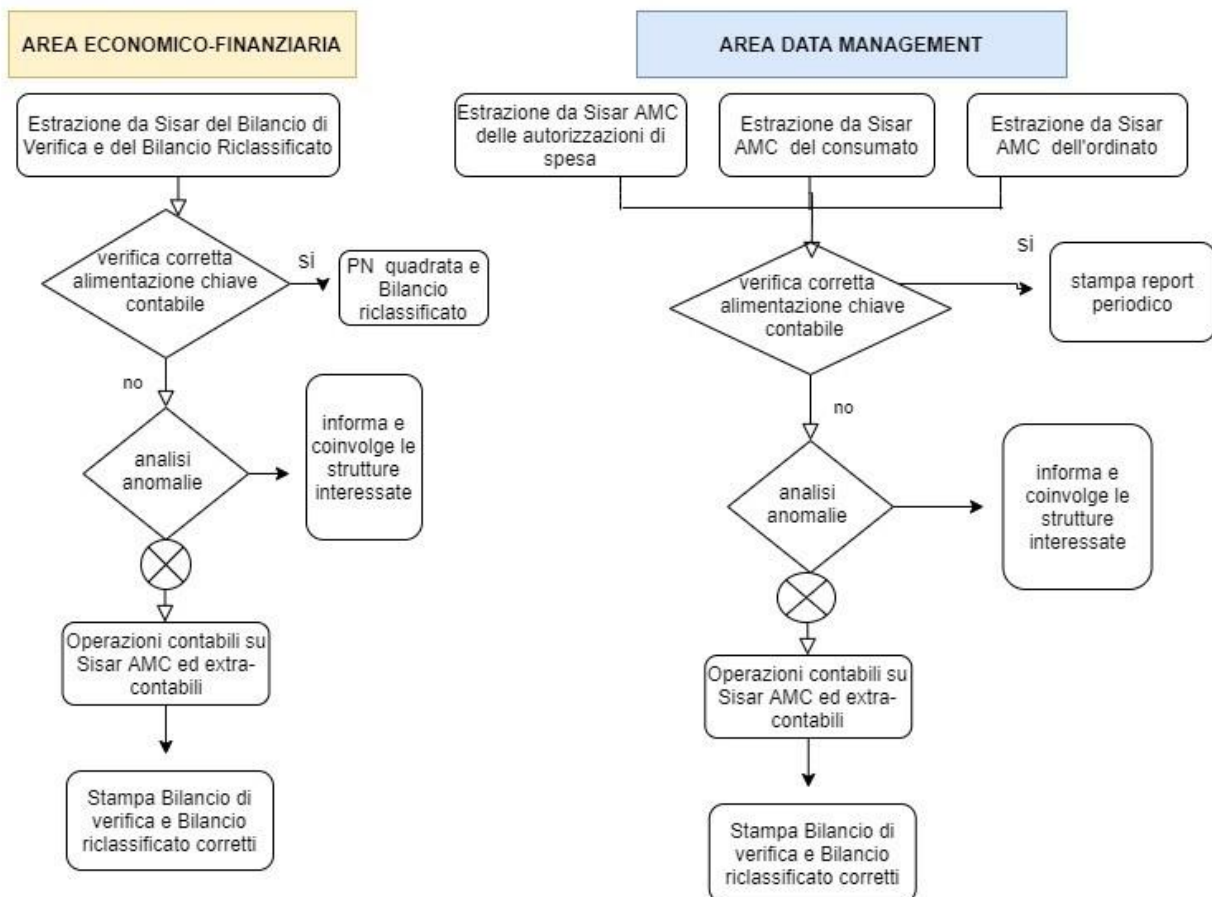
AREA ECONOMICO-FINANZIARIA

Estrazione da Sisar del Bilancio di Verifica e del Bilancio Riclassificato

verifica corretta alimentazione chiave contabile

si

PN quadrata e Bilancio riclassificato

no

analisi anomalie

informa e coinvolge le strutture interessate

Operazioni contabili su Sisar AMC ed extra-contabili

Stampa Bilancio di verifica e Bilancio riclassificato corretti

AREA DATA MANAGEMENT

Estrazione da Sisar AMC delle autorizzazioni di spesa

Estrazione da Sisar AMC del consumato

Estrazione da Sisar AMC dell'ordinato

si

verifica corretta alimentazione chiave contabile

stampa report periodico

no

analisi anomalie

informa e coinvolge le strutture interessate

Operazioni contabili su Sisar AMC ed extra-contabili

Stampa Bilancio di verifica e Bilancio riclassificato corretti